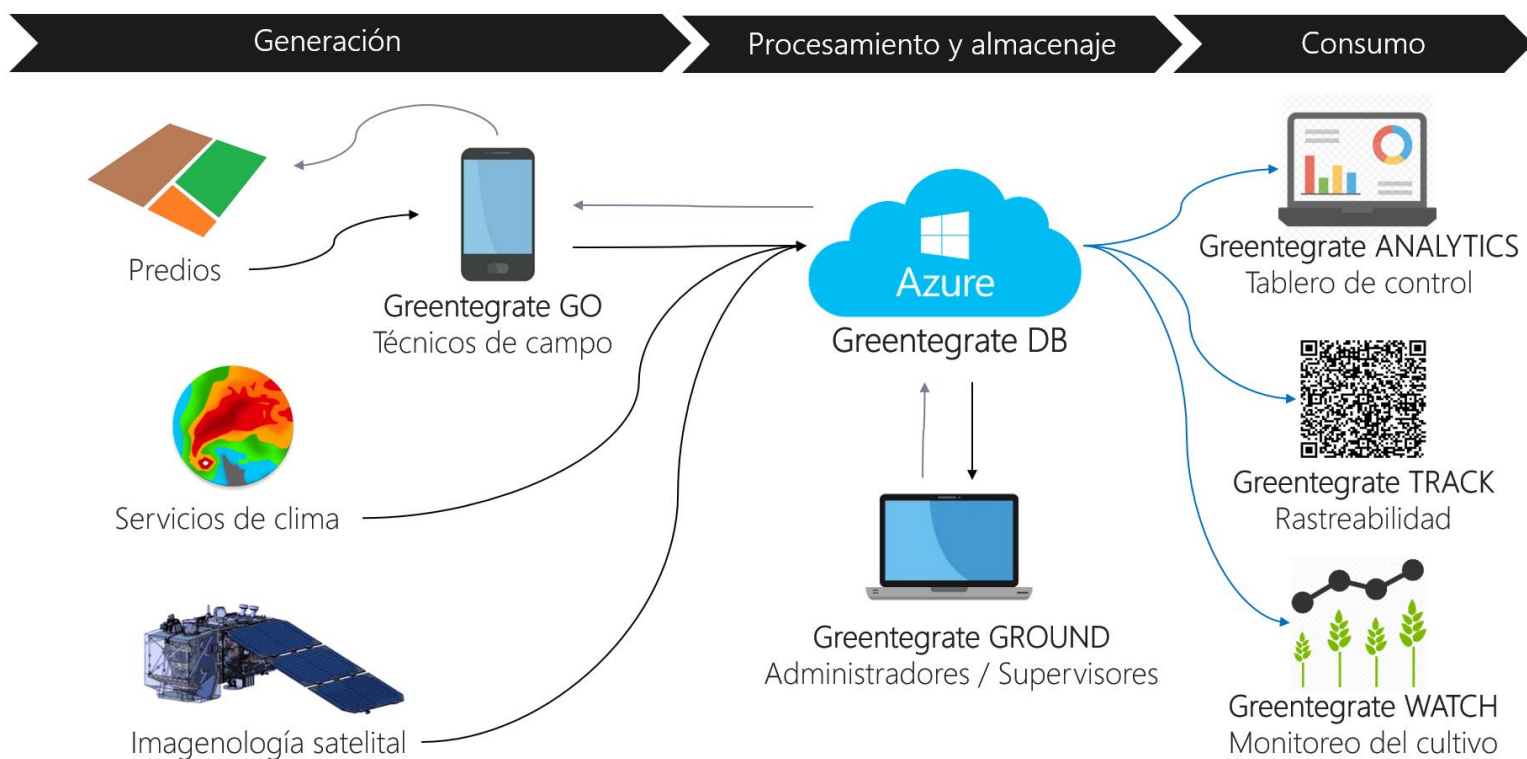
Generación

Procesamiento y almacenaje

Consumo

Predios

Greentegrate GO
Técnicos de campo

Azure

Greentegrate DB

Greentegrate ANALYTICS
Tablero de control

Greentegrate TRACK
Rastreabilidad

Servicios de clima

Greentegrate GROUND
Administradores / Supervisores

Greentegrate WATCH
Monitoreo del cultivo

Imagenología satelital